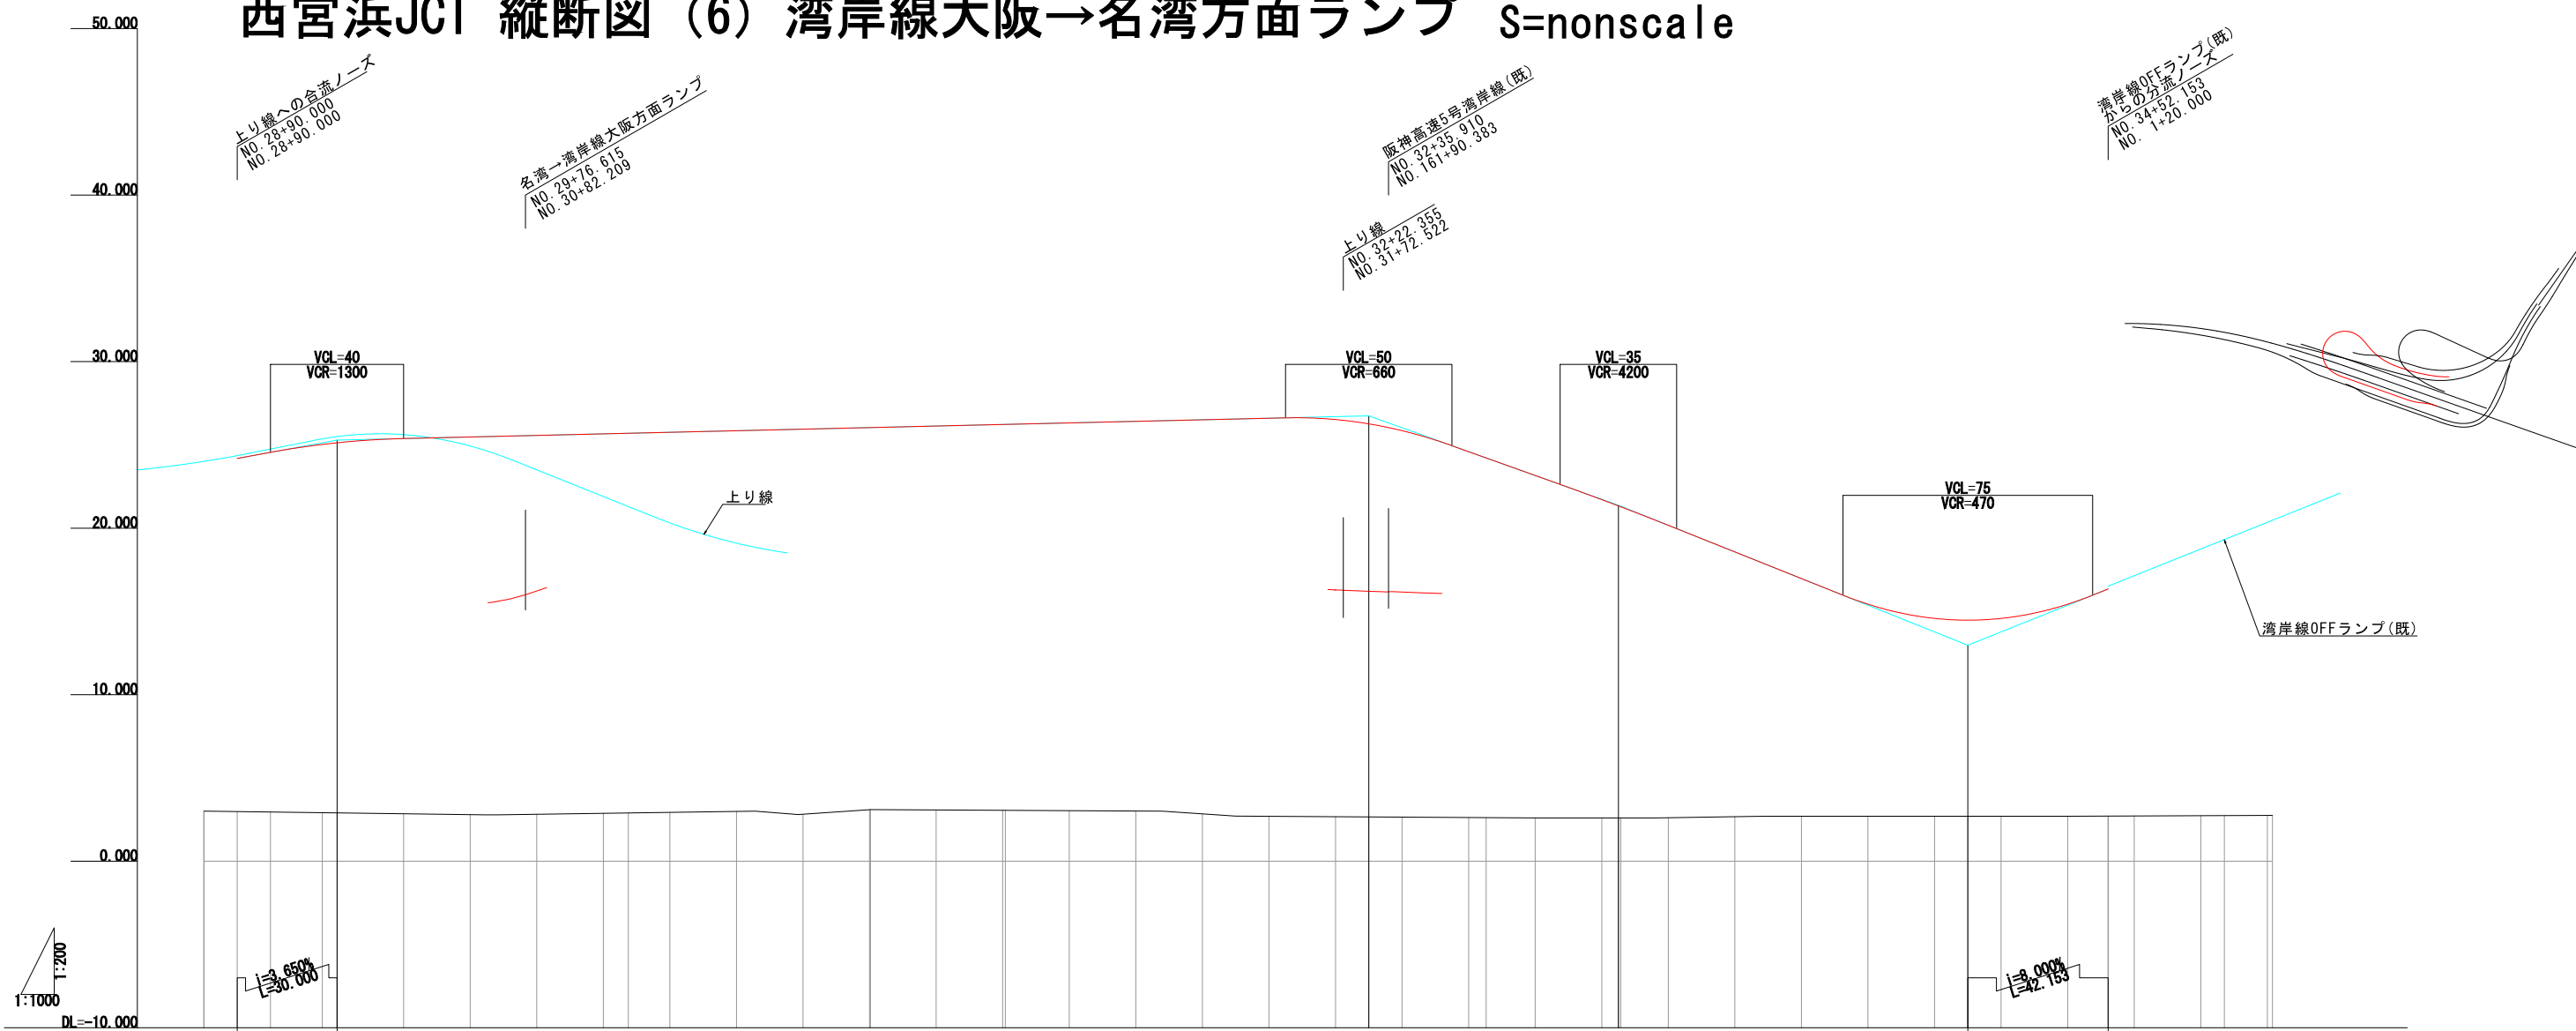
西宮浜JCT 縦断図（6）湾岸線大阪→名湾方面ランプ S=nonscale

50.000

40.000

30.000

20.000

10.000

0.000

DL=-10.000

上り線への合流ノーズ
NO.28+90.000
NO.28+90.000

名湾→湾岸線大阪方面ランプ
NO.29+76.615
NO.30+82.209

阪神高速5号湾岸線（既）
NO.32+35.910
NO.161+90.383

上り線
NO.32+22.355
NO.31+72.522

湾岸線OFFランプ（既）
からの分流ノーズ
NO.34+52.153
NO. 1+20.000

VCL=40
VCR=1300

VCL=50
VCR=660

VCL=35
VCR=4200

VCL=75
VCR=470

上り線

湾岸線OFFランプ（既）

1:200
1:1000

i=3.650%
L=30.000

i=8.000%
L=42.153